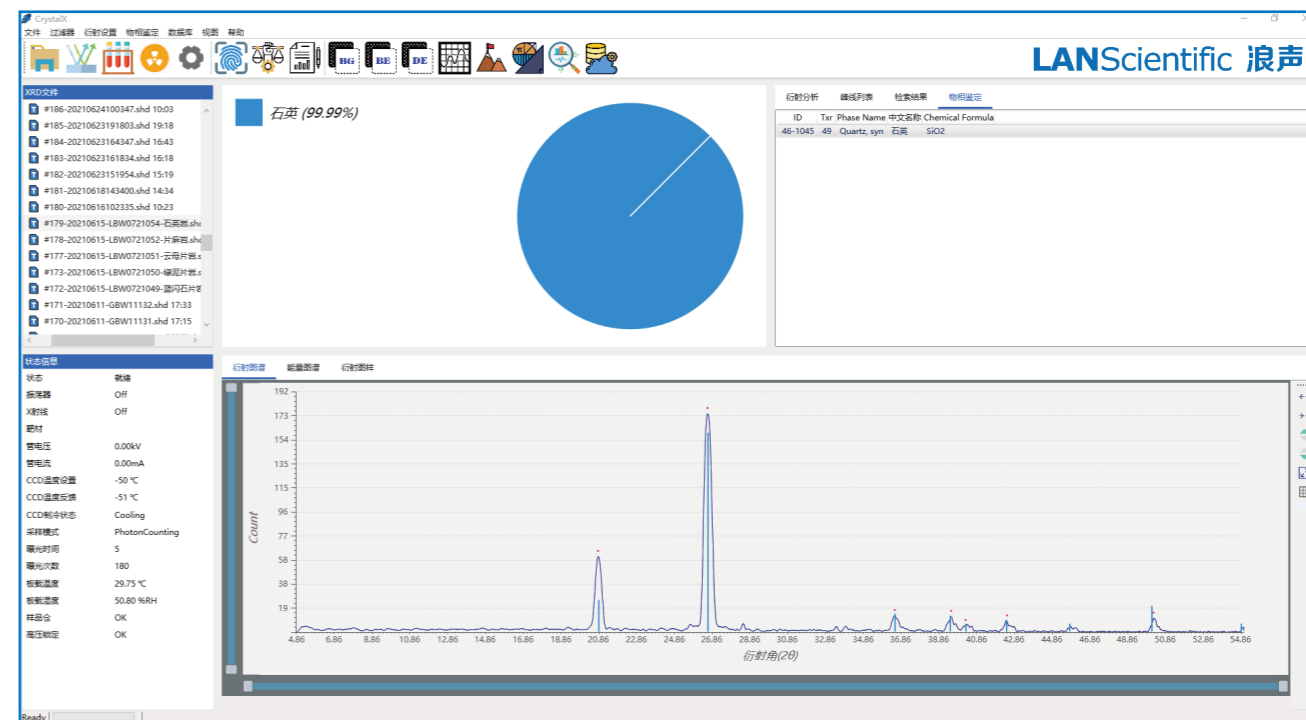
CrystalX

文件 过滤器 衍射设置 物相鉴定 数据库 视图 帮助

BG BE DE

LANScientific 浪声

XRD文件

#186-20210624100347.shd 10:03
#185-20210623191803.shd 19:18
#184-20210623164347.shd 16:43
#183-20210623161834.shd 16:18
#182-20210623151954.shd 15:19
#181-20210618143400.shd 14:34
#180-20210616102335.shd 10:23
#179-20210615-LBW0721054-石英岩.shd
#178-20210615-LBW0721052-片麻岩.shd
#177-20210615-LBW0721051-云母片岩.s
#173-20210615-LBW0721050-绿泥片岩.s
#172-20210615-LBW0721049-蓝闪石片岩
#171-20210611-GBW11132.shd 17:33
#170-20210611-GBW11131.shd 17:15

石英 (99.99%)

衍射分析 峰线列表 检索结果 物相鉴定

| ID | Txr | Phase Name | 中文名称 | Chemical Formula |
|---|---|---|---|---|
| 46-1045 | 49 | Quartz, syn | 石英 | SiO2 |

状态信息

| 状态 | 就绪 |
|---|---|
| 振荡器 | Off |
| X射线 | Off |
| 靶材 | |
| 管电压 | 0.00kV |
| 管电流 | 0.00mA |
| CCD温度设置 | -50 ℃ |
| CCD温度反馈 | -51 ℃ |
| CCD制冷状态 | Cooling |
| 采样模式 | PhotonCounting |
| 曝光时间 | 5 |
| 曝光次数 | 180 |
| 板载温度 | 29.75 ℃ |
| 板载湿度 | 50.80 %RH |
| 样品仓 | OK |
| 高压锁定 | OK |

衍射图谱 能量图谱 衍射图样

Count

192 173 154 135 115 96 77 58 38 19

4.86 6.86 8.86 10.86 12.86 14.86 16.86 18.86 20.86 22.86 24.86 26.86 28.86 30.86 32.86 34.86 36.86 38.86 40.86 42.86 44.86 46.86 48.86 50.86 52.86 54.86

衍射角(2θ)

Ready